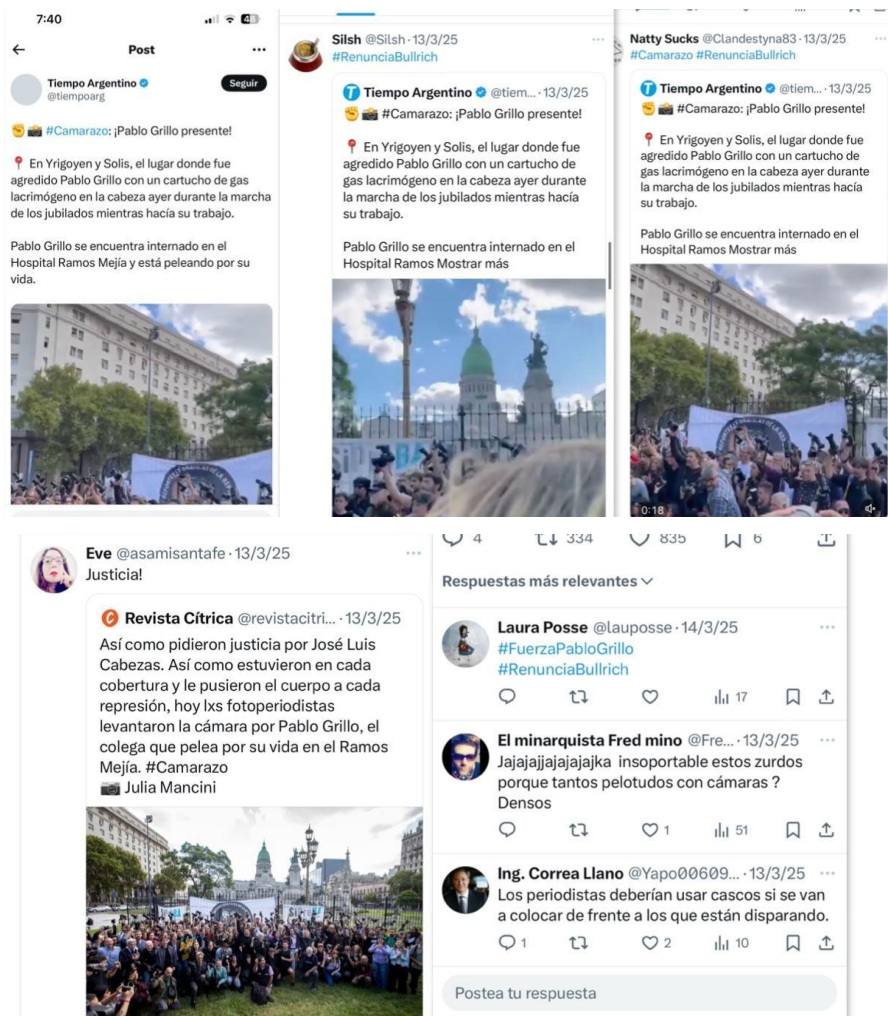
7:40

Post

Tiempo Argentino
@tiempoarg
Seguir

✊📸 #Camarazo: ¡Pablo Grillo presente!

📍 En Yrigoyen y Solis, el lugar donde fue agredido Pablo Grillo con un cartucho de gas lacrimógeno en la cabeza ayer durante la marcha de los jubilados mientras hacía su trabajo.

Pablo Grillo se encuentra internado en el Hospital Ramos Mejía y está peleando por su vida.

Silsh @Silsh · 13/3/25
#RenunciaBullrich

Tiempo Argentino @tiem... · 13/3/25
✊📸 #Camarazo: ¡Pablo Grillo presente!

📍 En Yrigoyen y Solis, el lugar donde fue agredido Pablo Grillo con un cartucho de gas lacrimógeno en la cabeza ayer durante la marcha de los jubilados mientras hacía su trabajo.

Pablo Grillo se encuentra internado en el Hospital Ramos Mostrar más

Natty Sucks @Clandestyna83 · 13/3/25
#Camarazo #RenunciaBullrich

Tiempo Argentino @tiem... · 13/3/25
✊📸 #Camarazo: ¡Pablo Grillo presente!

📍 En Yrigoyen y Solis, el lugar donde fue agredido Pablo Grillo con un cartucho de gas lacrimógeno en la cabeza ayer durante la marcha de los jubilados mientras hacía su trabajo.

Pablo Grillo se encuentra internado en el Hospital Ramos Mostrar más

0:18

Eve @asamisantafe · 13/3/25
Justicia!

Revista Cítrica @revistacitri... · 13/3/25
Así como pidieron justicia por José Luis Cabezas. Así como estuvieron en cada cobertura y le pusieron el cuerpo a cada represión, hoy lxs fotoperiodistas levantaron la cámara por Pablo Grillo, el colega que pelea por su vida en el Ramos Mejía. #Camarazo
📷 Julia Mancini

4 334 835 6

Respuestas más relevantes

Laura Posse @lauposse · 14/3/25
#FuerzaPabloGrillo
#RenunciaBullrich
17

El minarquista Fred mino @Fre... · 13/3/25
Jajajajjajajajajka insoportable estos zurdos porque tantos pelotudos con cámaras ? Densos
1 51

Ing. Correa Llano @Yapo00609... · 13/3/25
Los periodistas deberían usar cascos si se van a colocar de frente a los que están disparando.
1 2 10

Postea tu respuesta